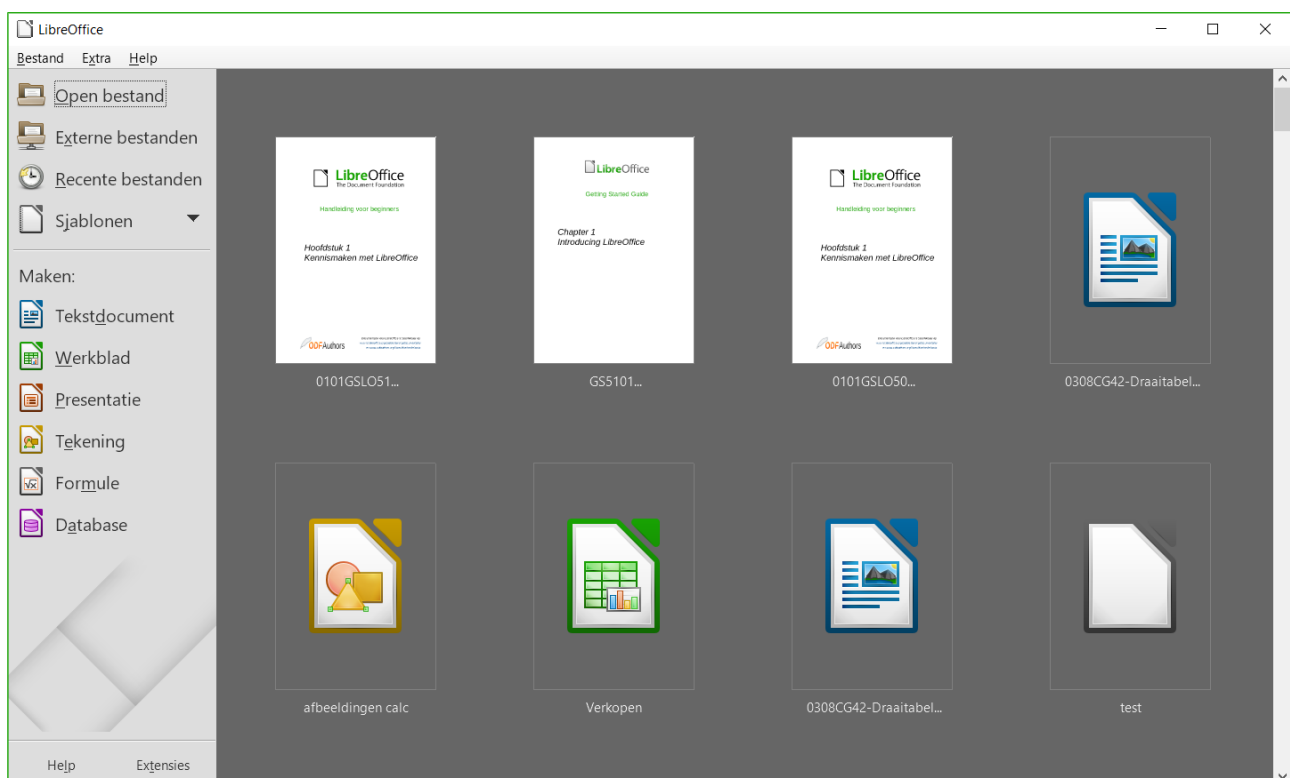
LibreOffice

Bestand Extra Help

Open bestand
Externe bestanden
Recente bestanden
Sjablonen

Maken:
Tekstdocument
Werkblad
Presentatie
Tekening
Formule
Database

Help Extensies

LibreOffice
The Document Foundation
Handleiding voor beginners
Hoofdstuk 1
Kennismaken met LibreOffice
ODFAuthors
0101GSLO51...

LibreOffice
Getting Started Guide
Chapter 1
Introducing LibreOffice
GS5101...

LibreOffice
The Document Foundation
Handleiding voor beginners
Hoofdstuk 1
Kennismaken met LibreOffice
ODFAuthors
0101GSLO50...

0308CG42-Draaitabel...

afbeeldingen calc

Verkopen

0308CG42-Draaitabel...

test